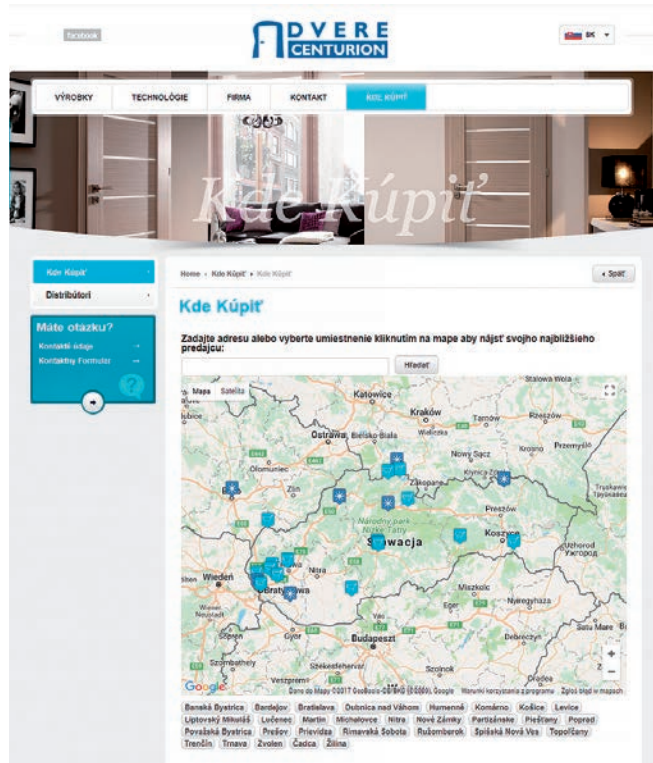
facebook

DVERE CENTURION

SK

VÝROBKY TECHNOLÓGIE FIRMA KONTAKT KDE KÚPIŤ

Kde Kúpiť

Kde Kúpiť
Distribútori

Máte otazku?
Kontaktné údaje →
Kontaktný Formulár →

Home › Kde Kúpiť › Kde Kúpiť

‹ Späť

Kde Kúpiť

Zadajte adresu alebo vyberte umiestnenie kliknutím na mape aby nájsť svojho najbližšieho predajcu:

Hľadať

Mapa Satelit

Katowice Kraków Tarnów Rzeszów Stalowa Wola Ostrava Bielsko-Biała Wieliczka Nowy Sącz Krosno Przemyśl Olomouc Zlín Zakopane Krynica-Zdrój Prešov Národný park Nízke Tatry Słowacja Koszyce Ужгород Wiedeń Bratislava Nitra Wiener Neustadt Sopron Győr Budapeszt Miskolc Nyíregyháza Debreczyn Szombathely Székesfehérvár Veszprém Szolnok

Google Dane do Mapy ©2017 GeoBasis-DE/BKG (©2009), Google Warunki korzystania z programu Zgłoś błąd w mapach

Banská Bystrica Bardejov Bratislava Dubnica nad Váhom Humenné Komárno Košice Levice Liptovský Mikuláš Lučenec Martin Michalovce Nitra Nové Zámky Partizánske Piešťany Poprad Považská Bystrica Prešov Prievidza Rimavská Sobota Ružomberok Spišská Nová Ves Topoľčany Trenčín Trnava Zvolen Čadca Žilina